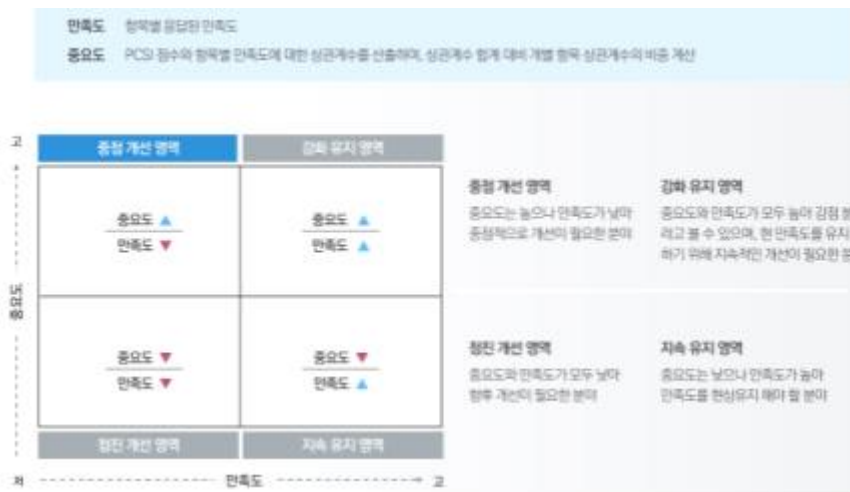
만족도 항목별 응답한 만족도

중요도 PCSI 점수와 항목별 만족도에 대한 상관계수를 산출하여, 상관계수 합계 대비 개별 항목 상관계수의 비중 계산

고

중점 개선 영역 | 강화 유지 영역

중요도 ▲
만족도 ▼

중요도 ▲
만족도 ▲

중요도

중요도 ▼
만족도 ▼

중요도 ▼
만족도 ▲

점진 개선 영역 | 지속 유지 영역

저 만족도 고

중점 개선 영역
중요도는 높으나 만족도가 낮아 중점적으로 개선이 필요한 분야

강화 유지 영역
중요도와 만족도가 모두 높아 강점 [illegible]라고 볼 수 있으며, 현 만족도를 유지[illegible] 하기 위해 지속적인 개선이 필요한 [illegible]

점진 개선 영역
중요도와 만족도가 모두 낮아 향후 개선이 필요한 분야

지속 유지 영역
중요도는 낮으나 만족도가 높아 만족도를 현상유지 해야 할 분야